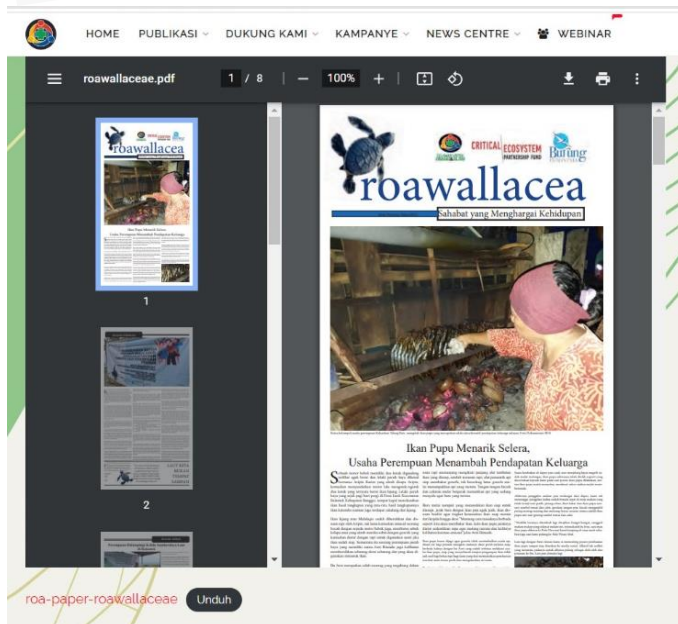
HOME PUBLIKASI DUKUNG KAMI KAMPANYE NEWS CENTRE WEBINAR

roawallaceae.pdf 1 / 8 — 100% +

1

2

CRITICAL ECOSYSTEM PARTNERSHIP FUND Burung

roawallacea

Sahabat yang Menghargai Kehidupan

Ikan Pupu Menarik Selera, Usaha Perempuan Menambah Pendapatan Keluarga

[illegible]

roa-paper-roawallaceae Unduh